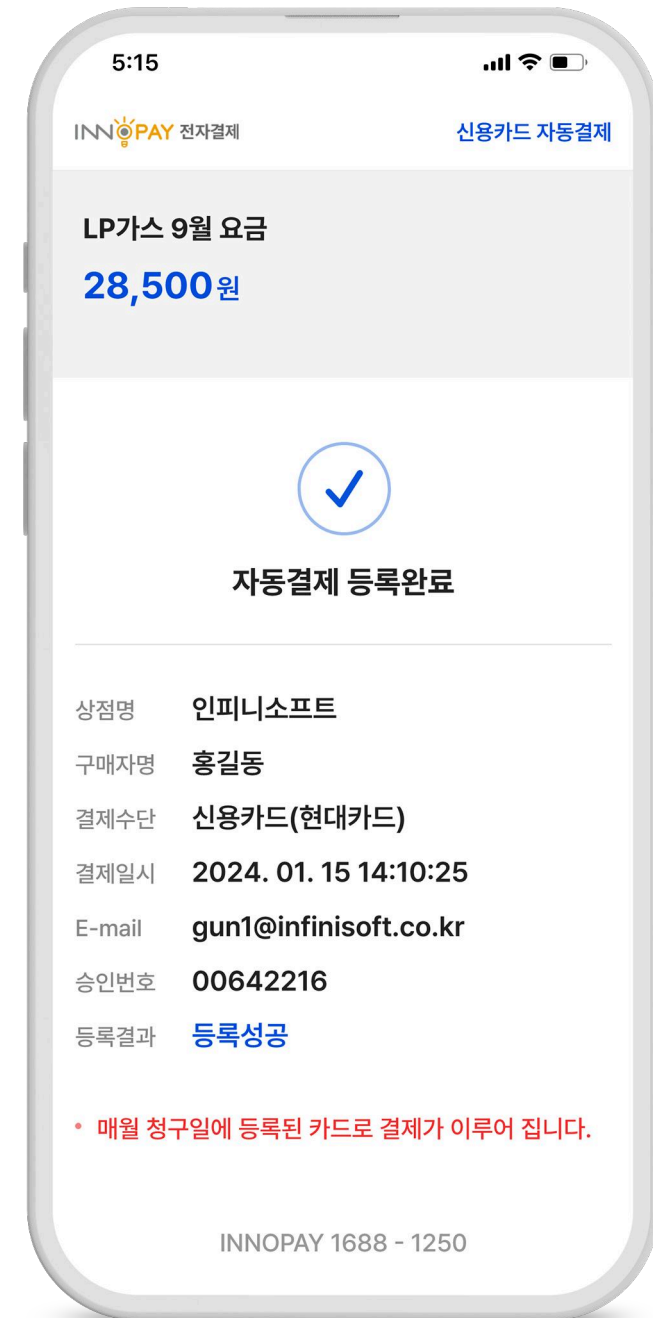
5:15

INNOPAY 전자결제

신용카드 자동결제

LP가스 9월 요금

28,500원

자동결제 등록완료

| | |
|---|---|
| 상점명 | 인피니소프트 |
| 구매자명 | 홍길동 |
| 결제수단 | 신용카드(현대카드) |
| 결제일시 | 2024. 01. 15 14:10:25 |
| E-mail | gun1@infinisoft.co.kr |
| 승인번호 | 00642216 |
| 등록결과 | 등록성공 |

• 매월 청구일에 등록된 카드로 결제가 이루어 집니다.

INNOPAY 1688 - 1250